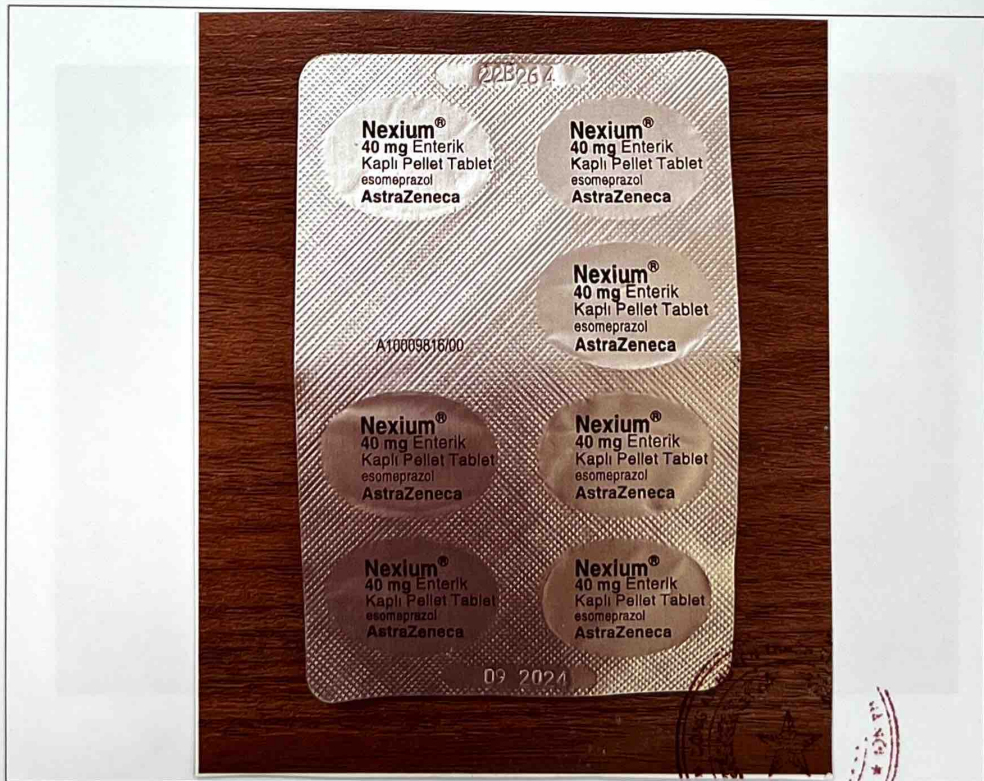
22B26 4

Nexium®
40 mg Enterik
Kaplı Pellet Tablet
esomeprazol
AstraZeneca

Nexium®
40 mg Enterik
Kaplı Pellet Tablet
esomeprazol
AstraZeneca

Nexium®
40 mg Enterik
Kaplı Pellet Tablet
esomeprazol
AstraZeneca

A10009816/00

Nexium®
40 mg Enterik
Kaplı Pellet Tablet
esomeprazol
AstraZeneca

Nexium®
40 mg Enterik
Kaplı Pellet Tablet
esomeprazol
AstraZeneca

Nexium®
40 mg Enterik
Kaplı Pellet Tablet
esomeprazol
AstraZeneca

Nexium®
40 mg Enterik
Kaplı Pellet Tablet
esomeprazol
AstraZeneca

09 2024

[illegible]